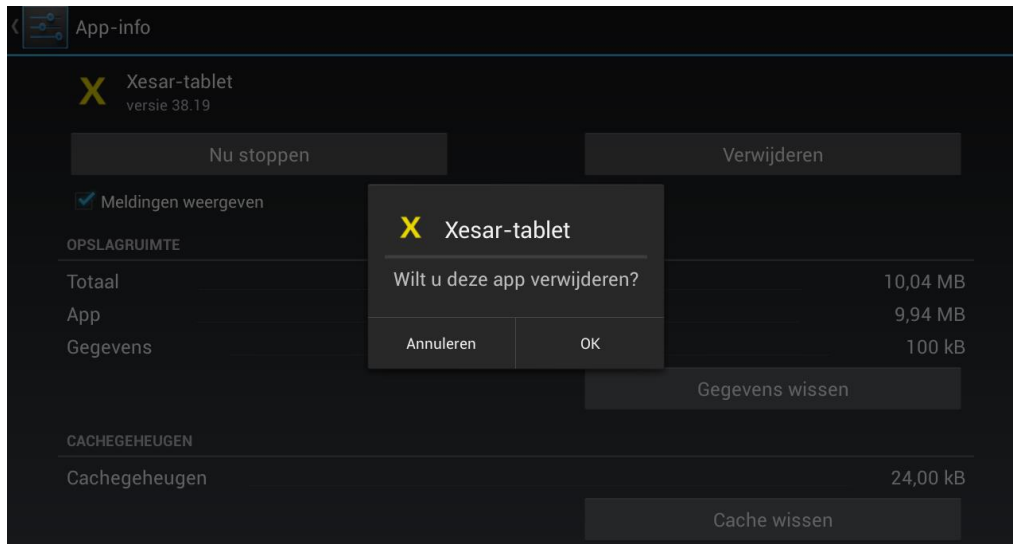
App-info

X Xesar-tablet
versie 38.19

Nu stoppen

Verwijderen

Meldingen weergeven

OPSLAGRUIMTE

| | |
|---|---|
| Totaal | 10,04 MB |
| App | 9,94 MB |
| Gegevens | 100 kB |

Gegevens wissen

CACHEGEHEUGEN

| | |
|---|---|
| Cachegeheugen | 24,00 kB |

Cache wissen

X Xesar-tablet

Wilt u deze app verwijderen?

Annuleren

OK